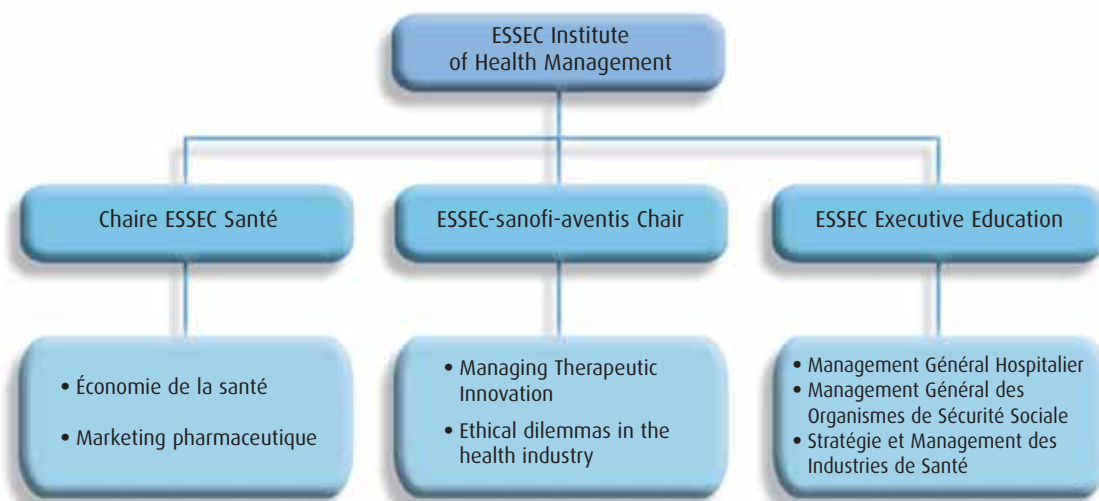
ESSEC Institute of Health Management

Chaire ESSEC Santé

ESSEC-sanofi-aventis Chair

ESSEC Executive Education

• Économie de la santé
• Marketing pharmaceutique

• Managing Therapeutic Innovation
• Ethical dilemmas in the health industry

• Management Général Hospitalier
• Management Général des Organismes de Sécurité Sociale
• Stratégie et Management des Industries de Santé